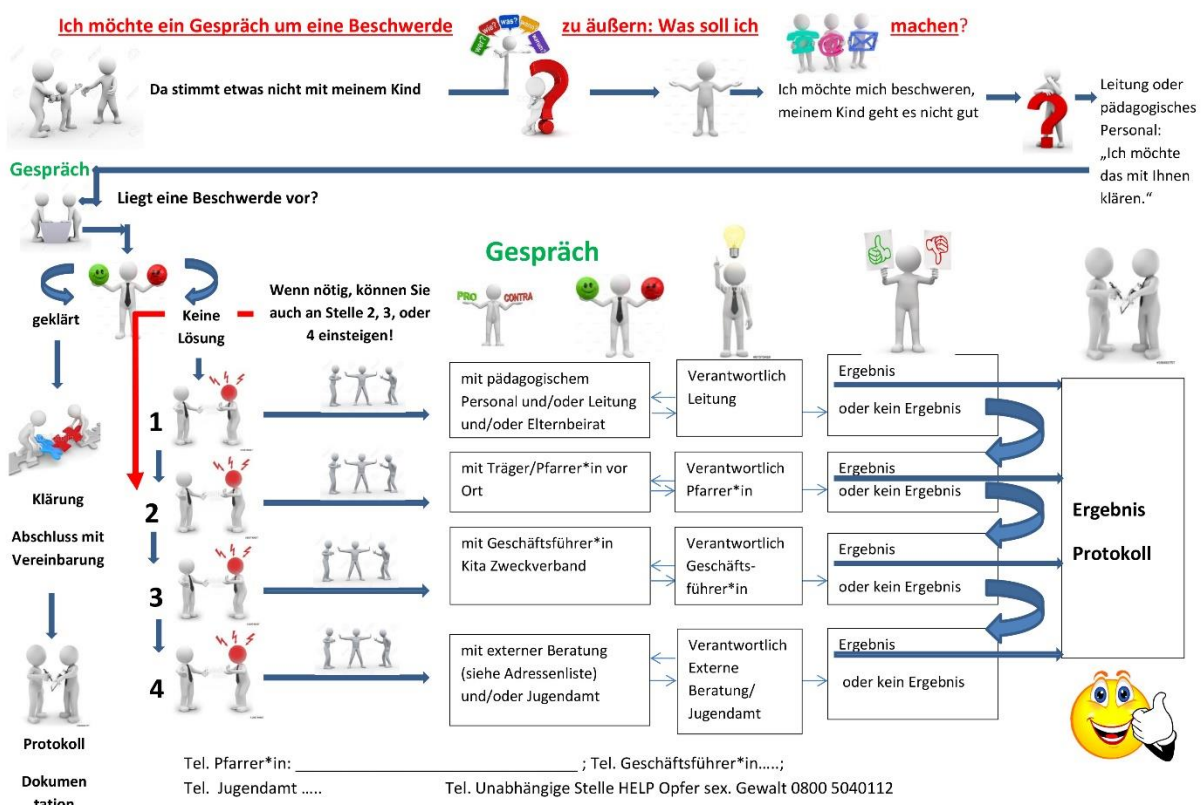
Ich möchte ein Gespräch um eine Beschwerde zu äußern: Was soll ich machen?

Da stimmt etwas nicht mit meinem Kind

Ich möchte mich beschweren, meinem Kind geht es nicht gut

Leitung oder pädagogisches Personal: „Ich möchte das mit Ihnen klären."

Gespräch

Liegt eine Beschwerde vor?

geklärt

Keine Lösung

Wenn nötig, können Sie auch an Stelle 2, 3, oder 4 einsteigen!

Gespräch

PRO CONTRA

Klärung

Abschluss mit Vereinbarung

Protokoll

Dokumentation

1

2

3

4

mit pädagogischem Personal und/oder Leitung und/oder Elternbeirat

Verantwortlich Leitung

Ergebnis

oder kein Ergebnis

mit Träger/Pfarrer*in vor Ort

Verantwortlich Pfarrer*in

Ergebnis

oder kein Ergebnis

mit Geschäftsführer*in Kita Zweckverband

Verantwortlich Geschäftsführer*in

Ergebnis

oder kein Ergebnis

mit externer Beratung (siehe Adressenliste) und/oder Jugendamt

Verantwortlich Externe Beratung/ Jugendamt

Ergebnis

oder kein Ergebnis

Ergebnis

Protokoll

Tel. Pfarrer*in: ________________________________ ; Tel. Geschäftsführer*in…..;

Tel. Jugendamt ….. Tel. Unabhängige Stelle HELP Opfer sex. Gewalt 0800 5040112